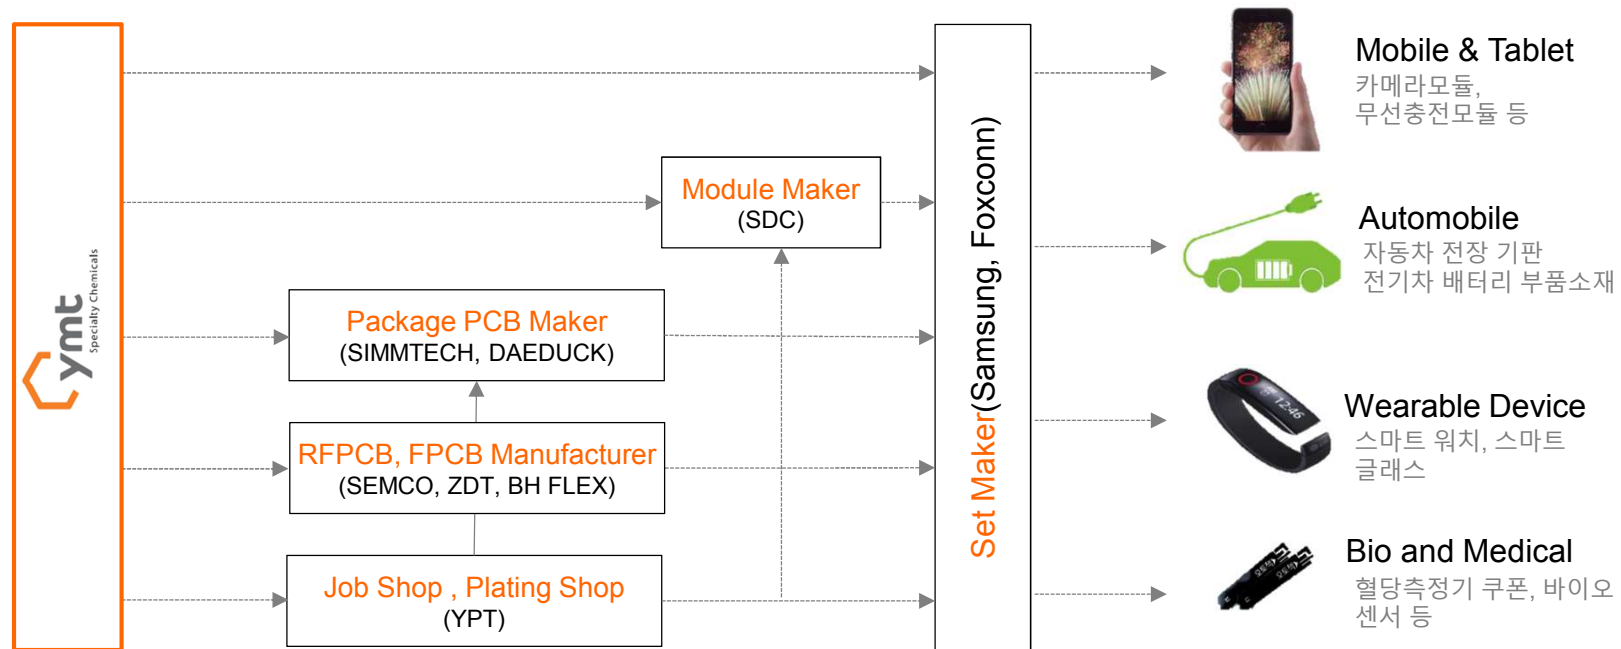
ymt Specialty Chemicals

Module Maker
(SDC)

Package PCB Maker
(SIMMTECH, DAEDUCK)

RFPCB, FPCB Manufacturer
(SEMCO, ZDT, BH FLEX)

Job Shop , Plating Shop
(YPT)

Set Maker(Samsung, Foxconn)

Mobile & Tablet
카메라모듈,
무선충전모듈 등

Automobile
자동차 전장 기판
전기차 배터리 부품소재

Wearable Device
스마트 워치, 스마트
글래스

Bio and Medical
혈당측정기 쿠폰, 바이오
센서 등